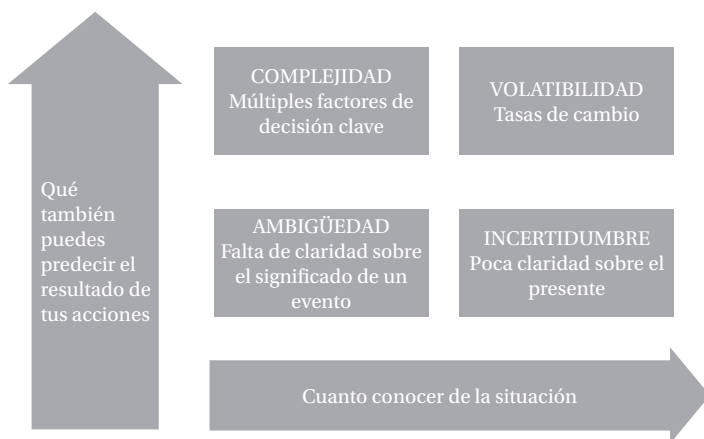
Qué también puedes predecir el resultado de tus acciones

COMPLEJIDAD
Múltiples factores de decisión clave

VOLATIBILIDAD
Tasas de cambio

AMBIGÜEDAD
Falta de claridad sobre el significado de un evento

INCERTIDUMBRE
Poca claridad sobre el presente

Cuanto conocer de la situación